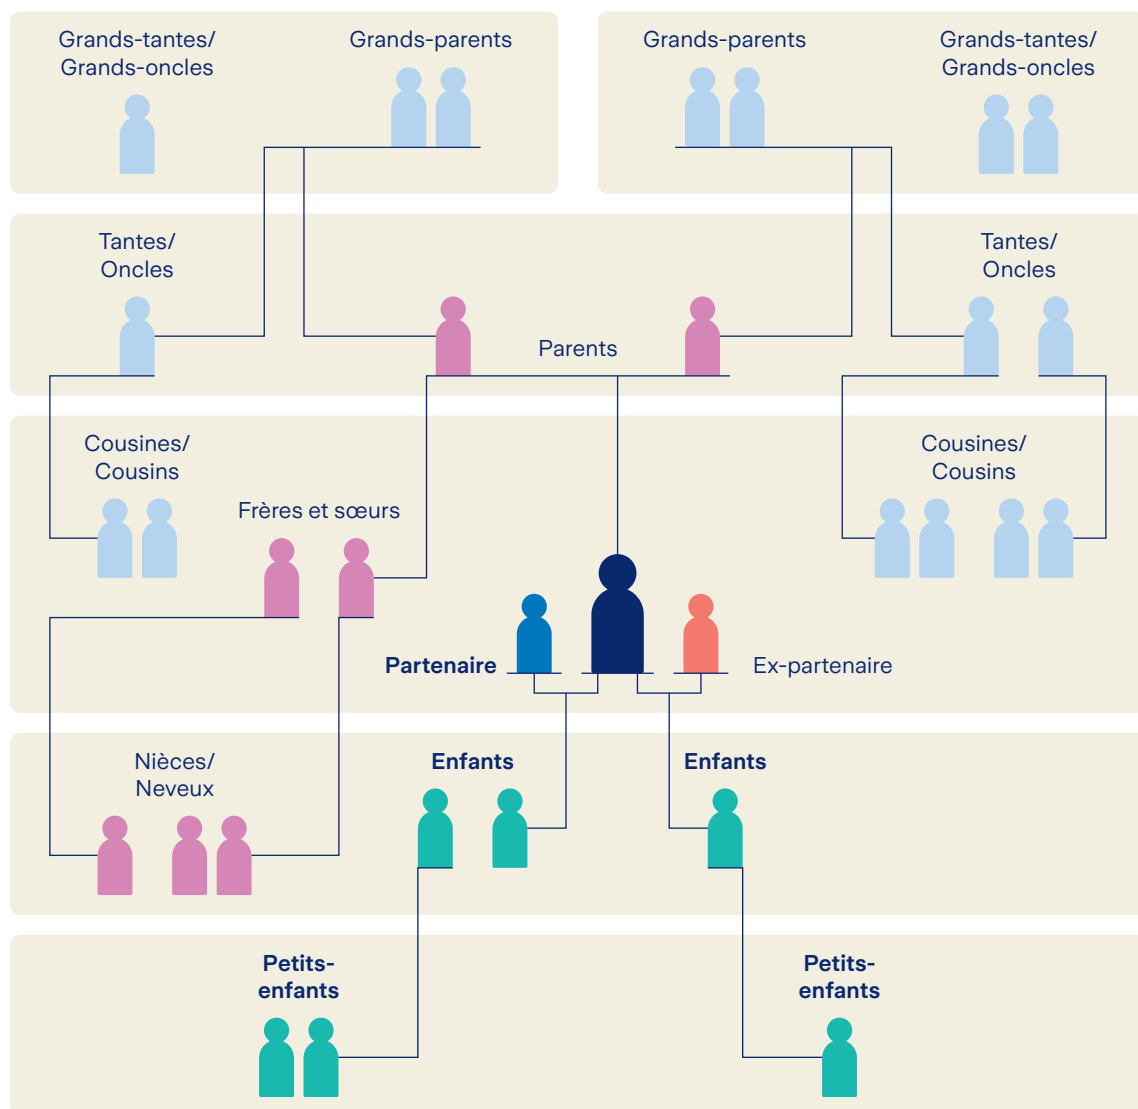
Grands-tantes/
Grands-oncles

Grands-parents

Grands-parents

Grands-tantes/
Grands-oncles

Tantes/
Oncles

Parents

Tantes/
Oncles

Cousines/
Cousins

Frères et sœurs

Cousines/
Cousins

Partenaire

Ex-partenaire

Nièces/
Neveux

Enfants

Enfants

Petits-enfants

Petits-enfants